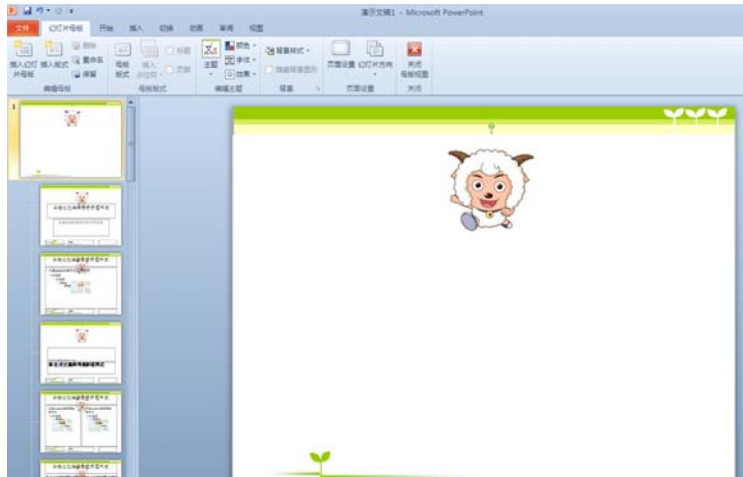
演示文稿1 - Microsoft PowerPoint

文件 幻灯片母版 开始 插入 切换 动画 审阅 视图

插入幻灯片母版 插入版式 删除 重命名 保留

编辑母版

母版版式 插入占位符 标题 页脚

母版版式

主题 颜色 字体 效果

编辑主题

背景样式 隐藏背景图形

背景

页面设置 幻灯片方向

页面设置

关闭母版视图

关闭